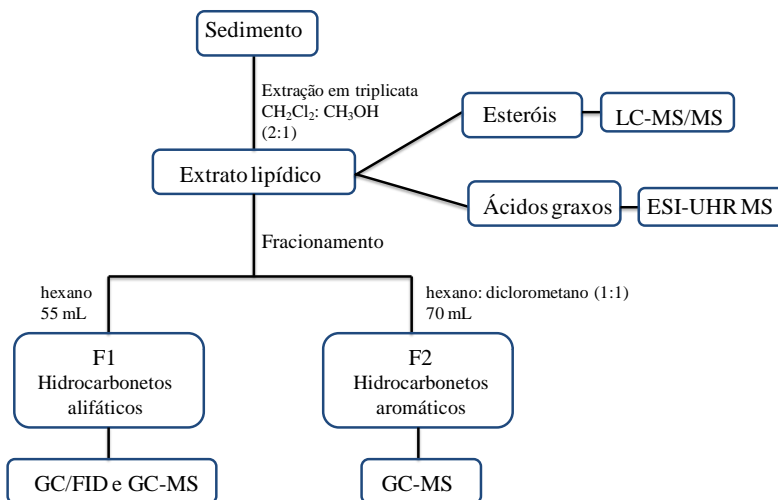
Sedimento

Extração em triplicata
$CH_2Cl_2$: $CH_3OH$
(2:1)

Esteróis

LC-MS/MS

Extrato lipídico

Ácidos graxos

ESI-UHR MS

Fracionamento

hexano
55 mL

hexano: diclorometano (1:1)
70 mL

F1
Hidrocarbonetos
alifáticos

F2
Hidrocarbonetos
aromáticos

GC/FID e GC-MS

GC-MS